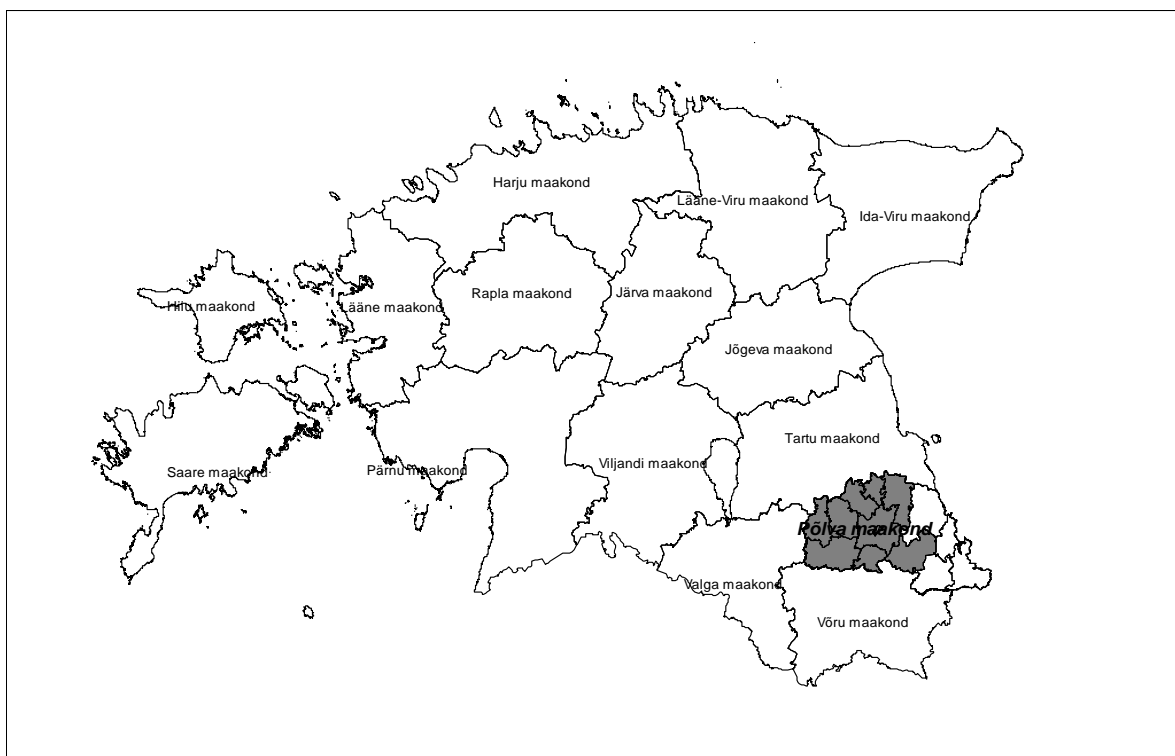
Harju maakond

Lääne-Viru maakond

Ida-Viru maakond

Hiiu maakond

Lääne maakond

Rapla maakond

Järva maakond

Jõgeva maakond

Tartu maakond

Saare maakond

Pärnu maakond

Viljandi maakond

Põlva maakond

Valga maakond

Võru maakond